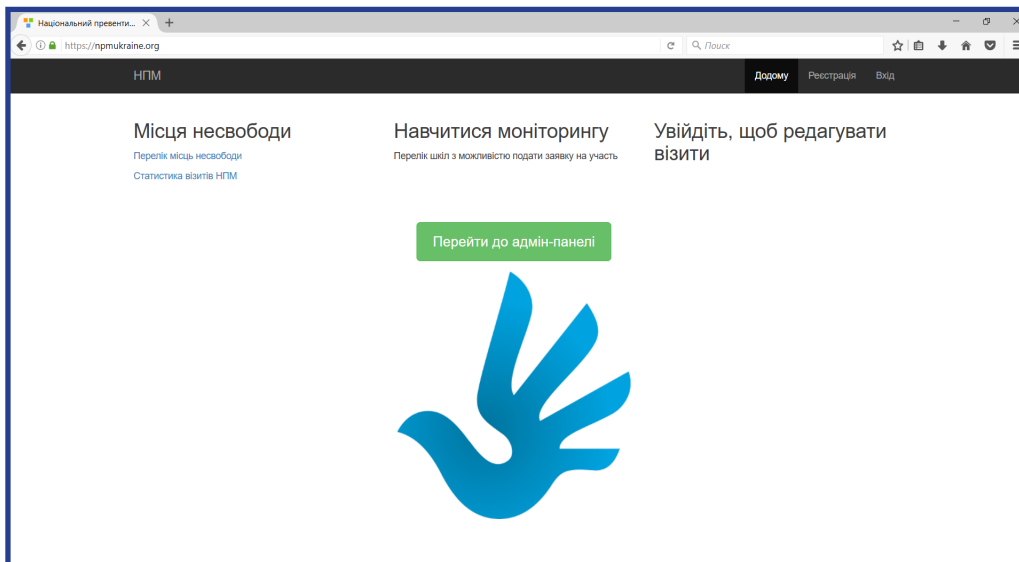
Національний превенти...

https://npmukraine.org

Поиск

НПМ

Додому Реєстрація Вхід

Місця несвободи

Перелік місць несвободи

Статистика візитів НПМ

Навчитися моніторингу

Перелік шкіл з можливістю подати заявку на участь

Увійдіть, щоб редагувати візити

Перейти до адмін-панелі